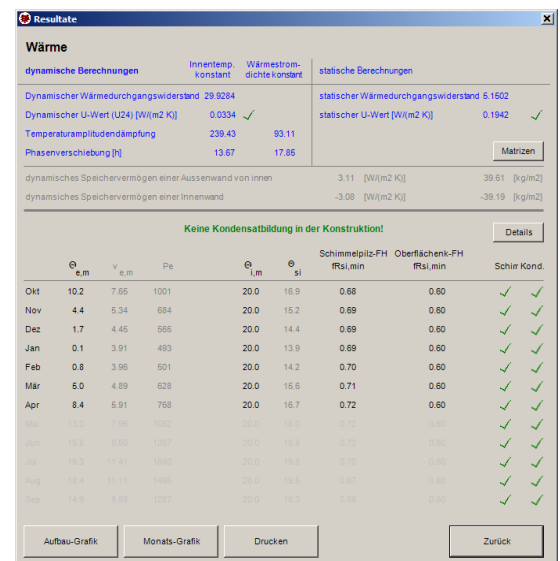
Resultate

Wärme

dynamische Berechnungen | Innentemp. konstant | Wärmestromdichte konstant | statische Berechnungen

Dynamischer Wärmedurchgangswiderstand 29.9284
Dynamischer U-Wert (U24) [W/(m2 K)] 0.0334
Temperaturamplitudendämpfung 239.43 93.11
Phasenverschiebung [h] 13.67 17.85

statischer Wärmedurchgangswiderstand 5.1502
statischer U-Wert [W/(m2 K)] 0.1942

Matrizen

dynamisches Speichervermögen einer Aussenwand von innen 3.11 [W/(m2 K)] 39.61 [kg/m2]
dynamisches Speichervermögen einer Innenwand -3.08 [W/(m2 K)] -39.19 [kg/m2]

Keine Kondensatbildung in der Konstruktion!

Details

| | $\Theta_{e,m}$ | $v_{e,m}$ | Pe | $\Theta_{i,m}$ | $\Theta_{si}$ | Schimmelpilz-FH fRsi,min | Oberflächenk-FH fRsi,min | Schim | Kond. |
|---|---|---|---|---|---|---|---|---|---|
| Okt | 10.2 | 7.65 | 1001 | 20.0 | 16.9 | 0.68 | 0.60 | ✓ | ✓ |
| Nov | 4.4 | 5.34 | 684 | 20.0 | 15.2 | 0.69 | 0.60 | ✓ | ✓ |
| Dez | 1.7 | 4.45 | 565 | 20.0 | 14.4 | 0.69 | 0.60 | ✓ | ✓ |
| Jan | 0.1 | 3.91 | 493 | 20.0 | 13.9 | 0.69 | 0.60 | ✓ | ✓ |
| Feb | 0.8 | 3.96 | 501 | 20.0 | 14.2 | 0.70 | 0.60 | ✓ | ✓ |
| Mär | 5.0 | 4.89 | 628 | 20.0 | 15.6 | 0.71 | 0.60 | ✓ | ✓ |
| Apr | 8.4 | 5.91 | 768 | 20.0 | 16.7 | 0.72 | 0.60 | ✓ | ✓ |
| Mai | 13.0 | 7.96 | 1062 | 20.0 | 18.0 | 0.72 | 0.60 | ✓ | ✓ |
| Jun | 15.8 | 9.50 | 1267 | 20.0 | 18.8 | 0.72 | 0.60 | ✓ | ✓ |
| Jul | 18.3 | 11.41 | 1540 | 20.0 | 19.6 | 0.70 | 0.60 | ✓ | ✓ |
| Aug | 18.4 | 11.11 | 1495 | 20.0 | 19.5 | 0.67 | 0.60 | ✓ | ✓ |
| Sep | 14.9 | 9.65 | 1287 | 20.0 | 18.3 | 0.68 | 0.60 | ✓ | ✓ |

Aufbau-Grafik | Monats-Grafik | Drucken | Zurück